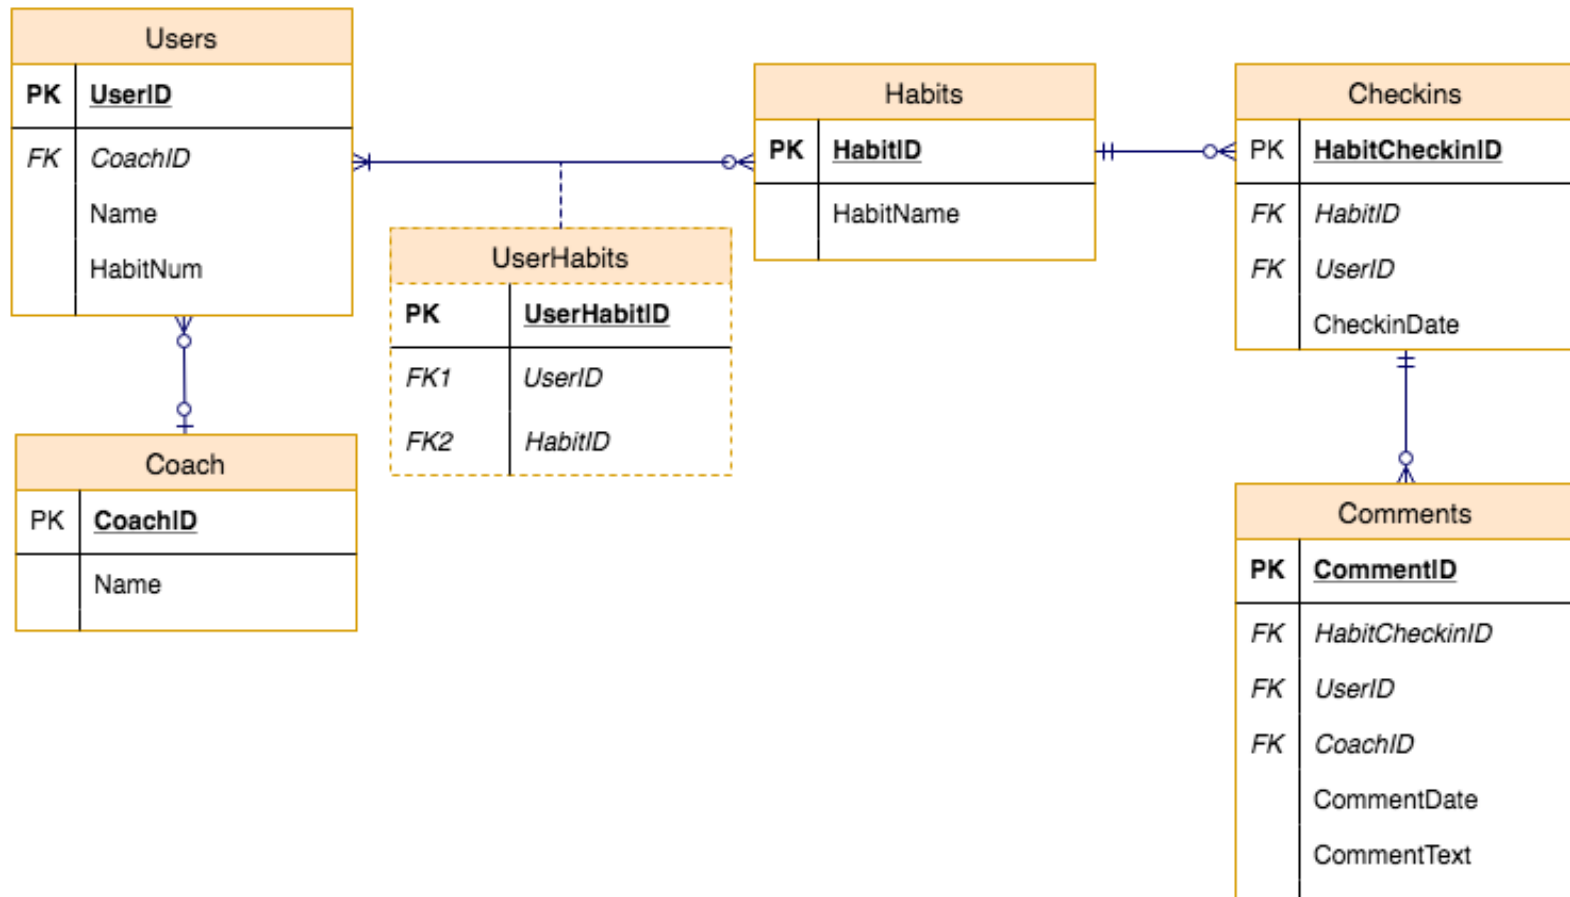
Users

| PK | UserID |
|---|---|
| FK | CoachID |
| | Name |
| | HabitNum |

UserHabits

| PK | UserHabitID |
|---|---|
| FK1 | UserID |
| FK2 | HabitID |

Habits

| PK | HabitID |
|---|---|
| | HabitName |

Checkins

| PK | HabitCheckinID |
|---|---|
| FK | HabitID |
| FK | UserID |
| | CheckinDate |

Coach

| PK | CoachID |
|---|---|
| | Name |

Comments

| PK | CommentID |
|---|---|
| FK | HabitCheckinID |
| FK | UserID |
| FK | CoachID |
| | CommentDate |
| | CommentText |